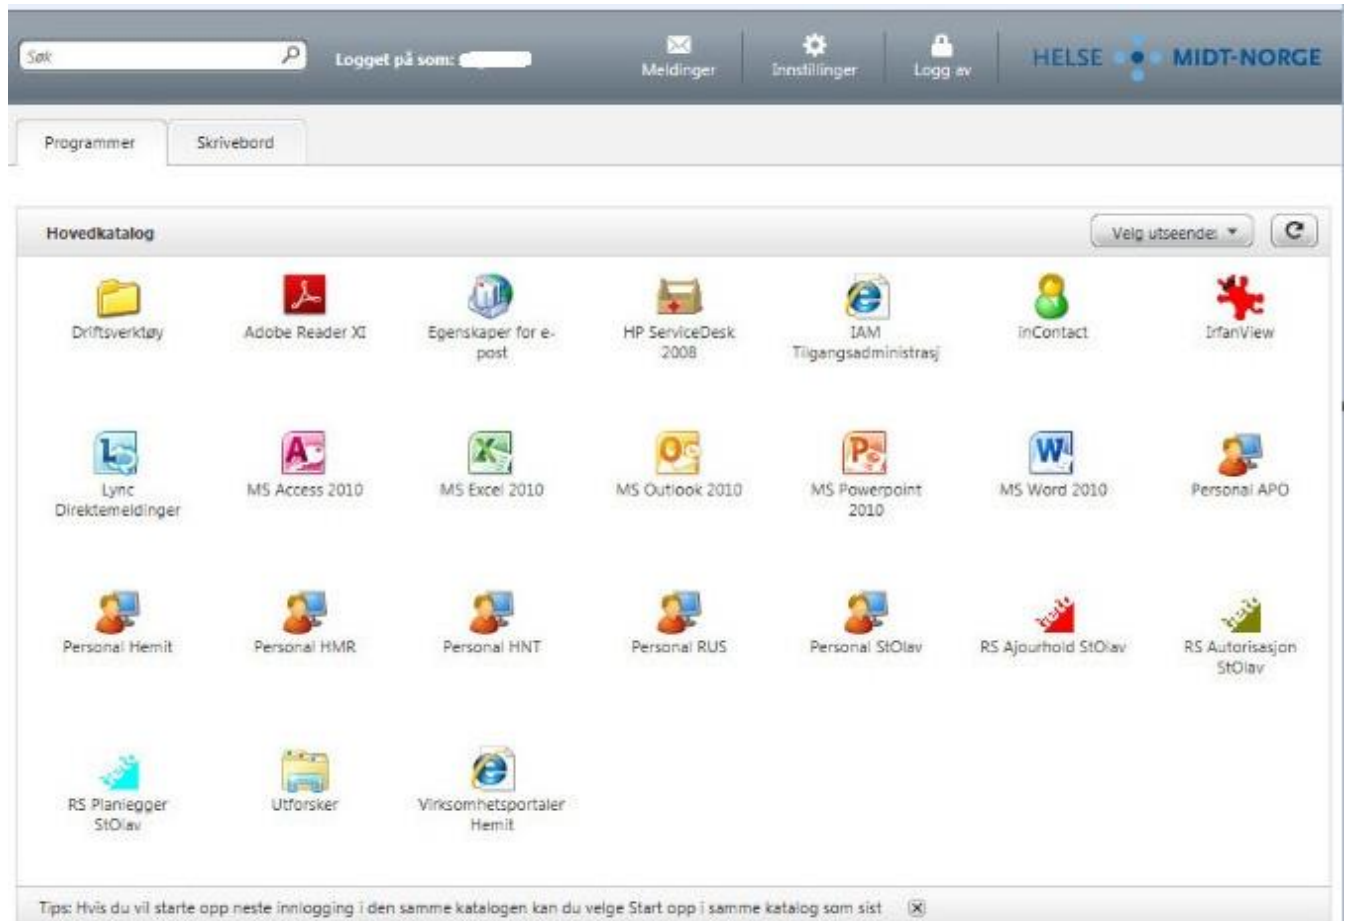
Søk

Logget på som: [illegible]

Meldinger

Innstillinger

Logg av

HELSE MIDT-NORGE

Programmer

Skrivebord

Hovedkatalog

Velg utseende:

Driftsverktøy

Adobe Reader XI

Egenskaper for e-post

HP ServiceDesk 2008

IAM Tilgangsadministrasj

inContact

IrfanView

Lync Direktemeldinger

MS Access 2010

MS Excel 2010

MS Outlook 2010

MS Powerpoint 2010

MS Word 2010

Personal APO

Personal Hemit

Personal HMR

Personal HNT

Personal RUS

Personal StOlav

RS Ajourhold StOlav

RS Autorisasjon StOlav

RS Planlegger StOlav

Utforsker

Virksomhetsportaler Hemit

Tips: Hvis du vil starte opp neste innlogging i den samme katalogen kan du velge Start opp i samme katalog som sist